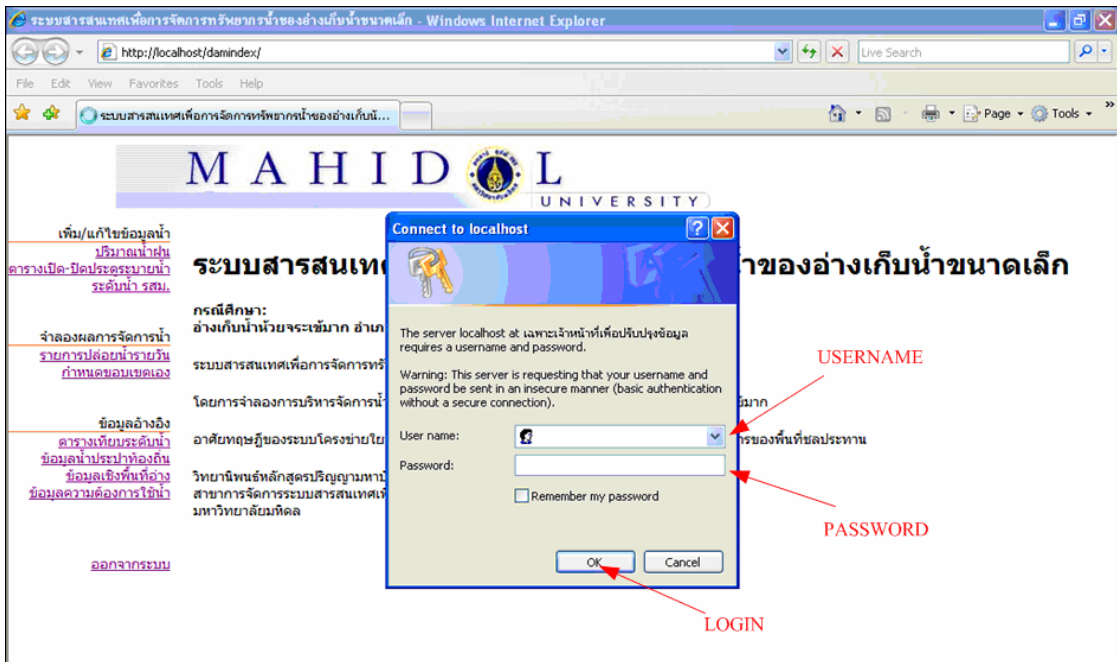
ระบบสารสนเทศเพื่อการจัดการทรัพยากรน้ำของอ่างเก็บน้ำขนาดเล็ก - Windows Internet Explorer

http://localhost/damindex/

Live Search

File Edit View Favorites Tools Help

ระบบสารสนเทศเพื่อการจัดการทรัพยากรน้ำของอ่างเก็บน้...

Page Tools

MAHIDOL UNIVERSITY

เพิ่ม/แก้ไขข้อมูลน้ำ
ปริมาณน้ำฝน
ตารางเปิด-ปิดประตูระบายน้ำ
ระดับน้ำ รสม.

จำลองผลการจัดการน้ำ
รายการปล่อยน้ำรายวัน
กำหนดขอบเขตเอง

ข้อมูลอ้างอิง
ตารางเทียบระดับน้ำ
ข้อมูลน้ำประปาท้องถิ่น
ข้อมูลเชิงพื้นที่อ่าง
ข้อมูลความต้องการใช้น้ำ

ออกจากระบบ

ระบบสารสนเท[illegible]น้ำของอ่างเก็บน้ำขนาดเล็ก

กรณีศึกษา:
อ่างเก็บน้ำห้วยจระเข้มาก อำเภ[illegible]

ระบบสารสนเทศเพื่อการจัดการทรั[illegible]

โดยการจำลองการบริหารจัดการน้ำ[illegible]มาก

อาศัยทฤษฎีของระบบโครงข่ายใย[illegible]การของพื้นที่ชลประทาน

วิทยานิพนธ์หลักสูตรปริญญามหาบั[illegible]
สาขาการจัดการระบบสารสนเทศเพื่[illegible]
มหาวิทยาลัยมหิดล

Connect to localhost

The server localhost at เฉพาะเจ้าหน้าที่เพื่อปรับปรุงข้อมูล requires a username and password.

Warning: This server is requesting that your username and password be sent in an insecure manner (basic authentication without a secure connection).

User name:
Password:
Remember my password

OK Cancel

USERNAME

PASSWORD

LOGIN